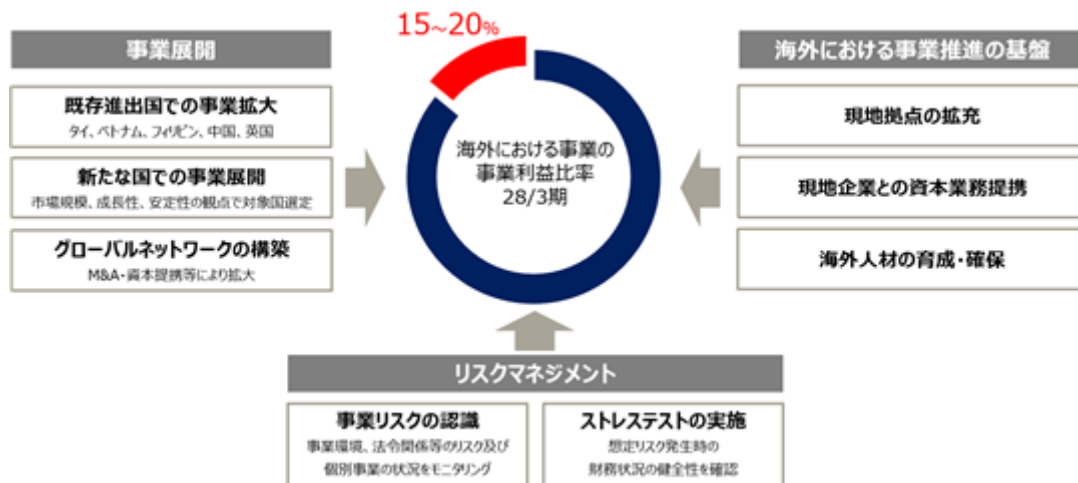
15~20%

事業展開

既存進出国での事業拡大
タイ、ベトナム、フィリピン、中国、英国

新たな国での事業展開
市場規模、成長性、安定性の観点で対象国選定

グローバルネットワークの構築
M&A・資本提携等により拡大

海外における事業の
事業利益比率
28/3期

海外における事業推進の基盤

現地拠点の拡充

現地企業との資本業務提携

海外人材の育成・確保

リスクマネジメント

事業リスクの認識
事業環境、法令関係等のリスク及び
個別事業の状況をモニタリング

ストレステストの実施
想定リスク発生時の
財務状況の健全性を確認